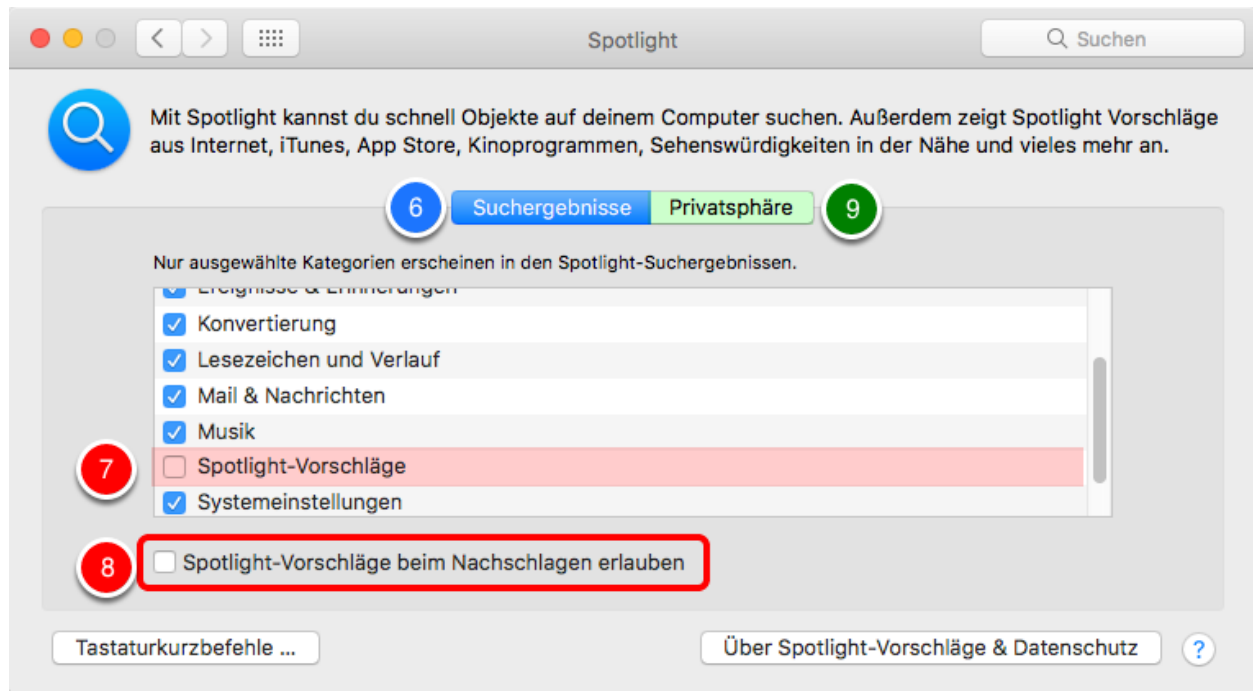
Spotlight

Suchen

Mit Spotlight kannst du schnell Objekte auf deinem Computer suchen. Außerdem zeigt Spotlight Vorschläge aus Internet, iTunes, App Store, Kinoprogrammen, Sehenswürdigkeiten in der Nähe und vieles mehr an.

6 Suchergebnisse Privatsphäre 9

Nur ausgewählte Kategorien erscheinen in den Spotlight-Suchergebnissen.

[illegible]

Konvertierung

Lesezeichen und Verlauf

Mail & Nachrichten

Musik

7 Spotlight-Vorschläge

Systemeinstellungen

8 Spotlight-Vorschläge beim Nachschlagen erlauben

Tastaturkurzbefehle ...

Über Spotlight-Vorschläge & Datenschutz

?